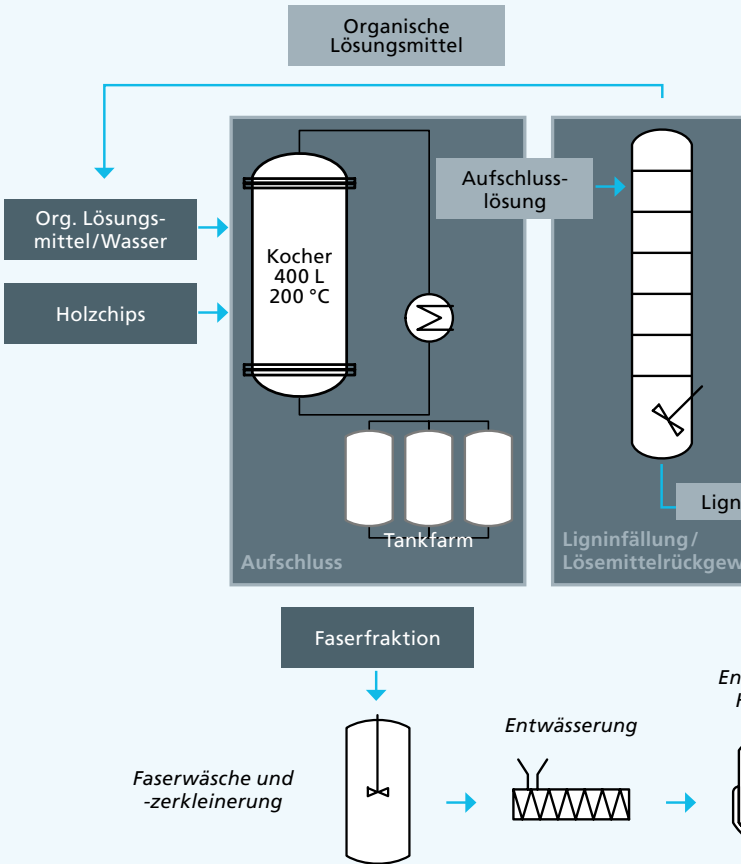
Organische Lösungsmittel

Org. Lösungsmittel/Wasser

Holzchips

Kocher
400 L
200 °C

Tankfarm

Aufschluss

Aufschlusslösung

Lign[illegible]

Ligninfällung/
Lösemittelrückgew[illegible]

Faserfraktion

Faserwäsche und -zerkleinerung

Entwässerung

En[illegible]
H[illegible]